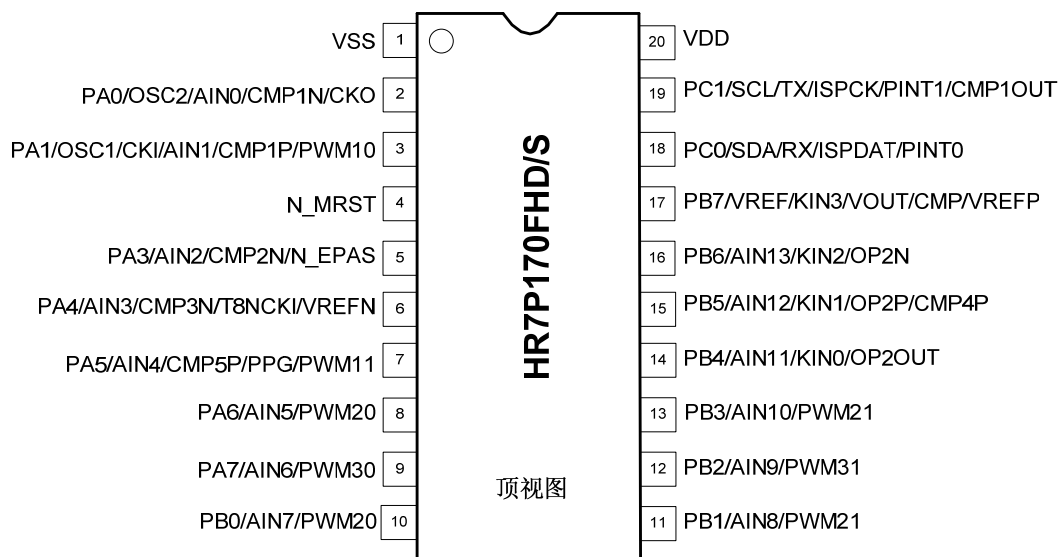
VSS 1
PA0/OSC2/AIN0/CMP1N/CKO 2
PA1/OSC1/CKI/AIN1/CMP1P/PWM10 3
N_MRST 4
PA3/AIN2/CMP2N/N_EPAS 5
PA4/AIN3/CMP3N/T8NCKI/VREFN 6
PA5/AIN4/CMP5P/PPG/PWM11 7
PA6/AIN5/PWM20 8
PA7/AIN6/PWM30 9
PB0/AIN7/PWM20 10

HR7P170FHD/S

顶视图

20 VDD
19 PC1/SCL/TX/ISPCK/PINT1/CMP1OUT
18 PC0/SDA/RX/ISPDAT/PINT0
17 PB7/VREF/KIN3/VOUT/CMP/VREFP
16 PB6/AIN13/KIN2/OP2N
15 PB5/AIN12/KIN1/OP2P/CMP4P
14 PB4/AIN11/KIN0/OP2OUT
13 PB3/AIN10/PWM21
12 PB2/AIN9/PWM31
11 PB1/AIN8/PWM21